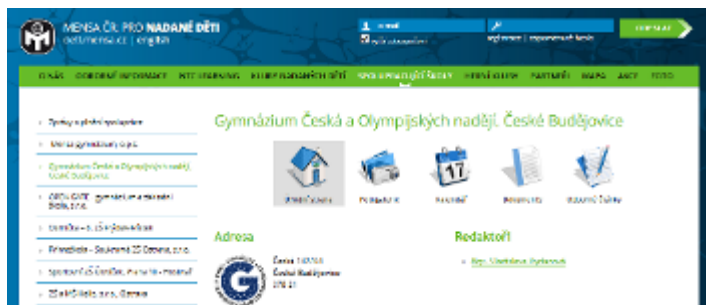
MENSA ČR PRO NADANÉ DĚTI
detimensa.cz | English

e-mail
Registrace | zapomenuté heslo
PŘIHLÁSIT

O NÁS | ODBORNÉ INFORMACE | NTC LEARNING | KLUBY NADANÝCH DĚTÍ | SPOLUPRACUJÍCÍ ŠKOLY | HERNÍ KLUB | PARTNEŘI | MAPA | AKCE | FOTO

Zprávy a přehled spolupráce
Mensa gymnázium, o.p.s.
Gymnázium Česká a Olympijských nadějí, České Budějovice
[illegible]
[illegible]
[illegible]
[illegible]
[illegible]

Gymnázium Česká a Olympijských nadějí, České Budějovice

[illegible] | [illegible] | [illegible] | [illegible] | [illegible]

Adresa
Česká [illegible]
České Budějovice
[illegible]

Redaktoři
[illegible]